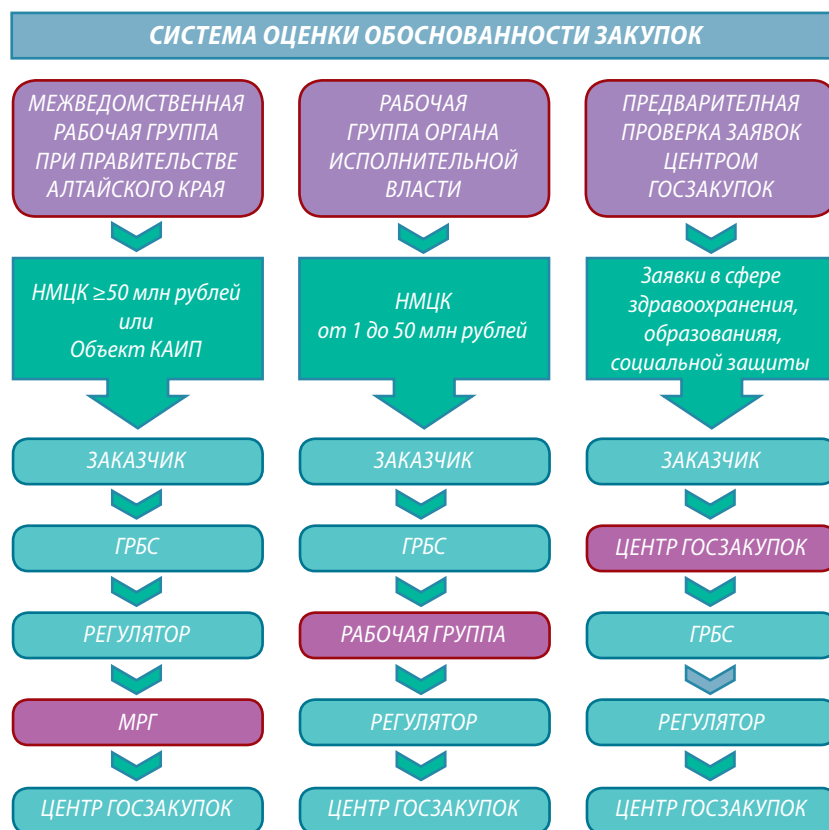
СИСТЕМА ОЦЕНКИ ОБОСНОВАННОСТИ ЗАКУПОК

МЕЖВЕДОМСТВЕННАЯ РАБОЧАЯ ГРУППА ПРИ ПРАВИТЕЛЬСТВЕ АЛТАЙСКОГО КРАЯ

НМЦК ≥50 млн рублей или Объект КАИП

ЗАКАЗЧИК

ГРБС

РЕГУЛЯТОР

МРГ

ЦЕНТР ГОСЗАКУПОК

РАБОЧАЯ ГРУППА ОРГАНА ИСПОЛНИТЕЛЬНОЙ ВЛАСТИ

НМЦК от 1 до 50 млн рублей

ЗАКАЗЧИК

ГРБС

РАБОЧАЯ ГРУППА

РЕГУЛЯТОР

ЦЕНТР ГОСЗАКУПОК

ПРЕДВАРИТЕЛНАЯ ПРОВЕРКА ЗАЯВОК ЦЕНТРОМ ГОСЗАКУПОК

Заявки в сфере здравоохранения, образованияя, социальной защиты

ЗАКАЗЧИК

ЦЕНТР ГОСЗАКУПОК

ГРБС

РЕГУЛЯТОР

ЦЕНТР ГОСЗАКУПОК